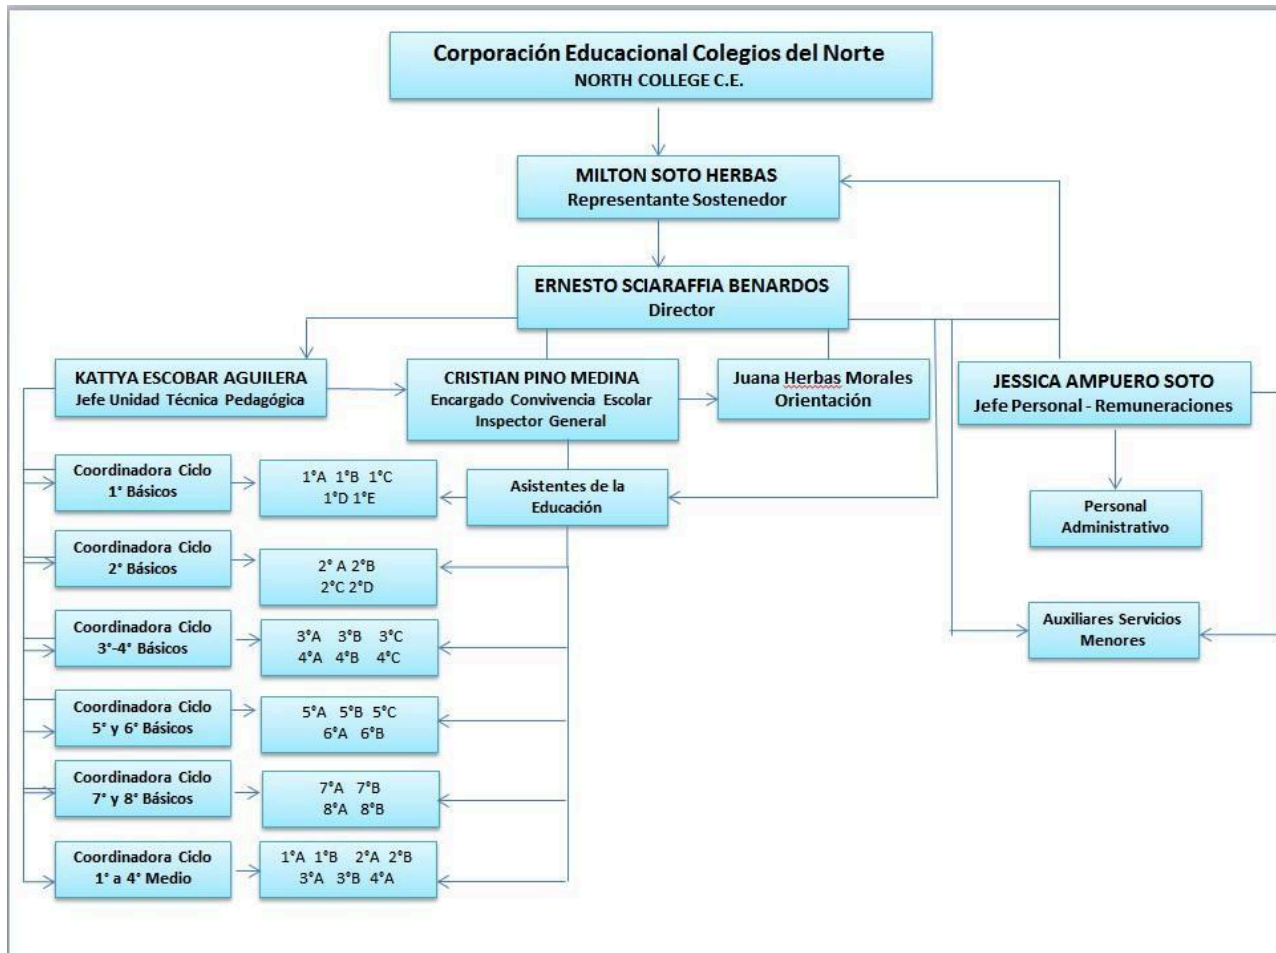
Corporación Educacional Colegios del Norte
NORTH COLLEGE C.E.

MILTON SOTO HERBAS
Representante Sostenedor

ERNESTO SCIARAFFIA BENARDOS
Director

KATTYA ESCOBAR AGUILERA
Jefe Unidad Técnica Pedagógica

CRISTIAN PINO MEDINA
Encargado Convivencia Escolar
Inspector General

Juana Herbas Morales
Orientación

JESSICA AMPUERO SOTO
Jefe Personal - Remuneraciones

Coordinadora Ciclo
1° Básicos

1°A 1°B 1°C
1°D 1°E

Asistentes de la Educación

Personal Administrativo

Coordinadora Ciclo
2° Básicos

2° A 2°B
2°C 2°D

Coordinadora Ciclo
3°-4° Básicos

3°A 3°B 3°C
4°A 4°B 4°C

Auxiliares Servicios Menores

Coordinadora Ciclo
5° y 6° Básicos

5°A 5°B 5°C
6°A 6°B

Coordinadora Ciclo
7° y 8° Básicos

7°A 7°B
8°A 8°B

Coordinadora Ciclo
1° a 4° Medio

1°A 1°B 2°A 2°B
3°A 3°B 4°A